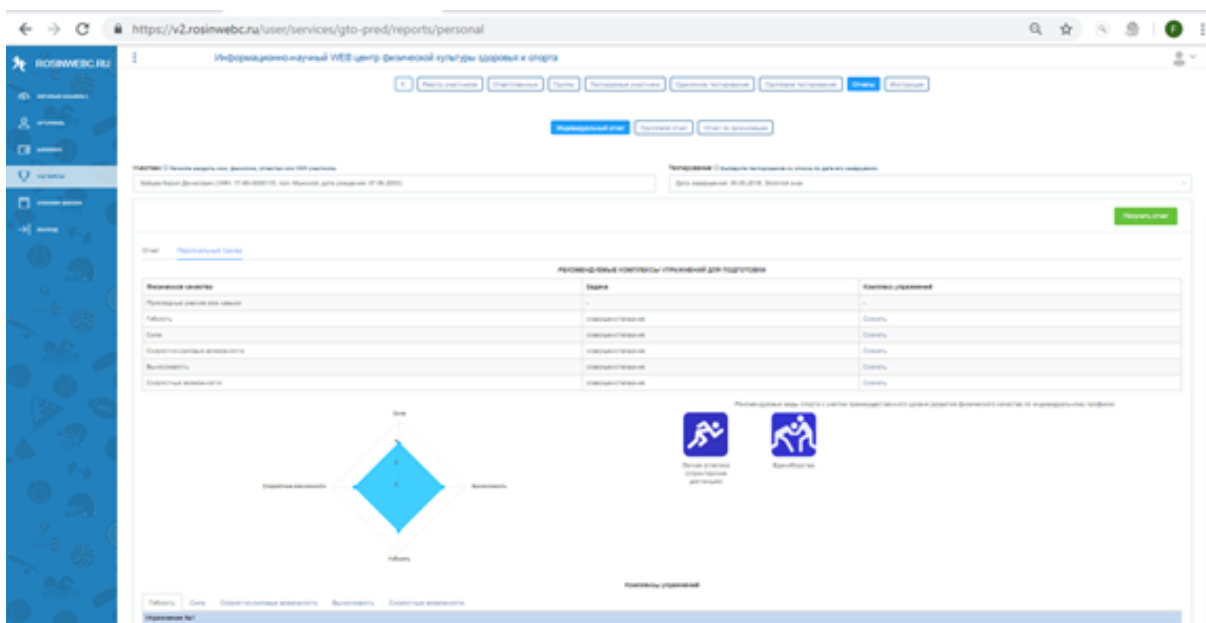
https://v2.rosinwebc.ru/user/services/gto-pred/reports/personal

ROSINWEBC.RU

Информационно-научный WEB-центр физической культуры здоровья и спорта

Реестр участников | Ответственные | Группы | Тестируемые участники | Оценочное тестирование | Групповое тестирование | Отчеты | Инструкция

Индивидуальный отчет | Групповой отчет | Отчет по организации

Участник: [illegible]

Тестирование: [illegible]

Получить отчет

Отчет | Персональный тренер

РЕКОМЕНДУЕМЫЕ КОМПЛЕКСЫ УПРАЖНЕНИЙ ДЛЯ ПОДГОТОВКИ

| Физическое качество | Задача | Комплекс упражнений |
|---|---|---|
| Прикладные умения или навыки | - | - |
| Гибкость | совершенствование | Скачать |
| Сила | совершенствование | Скачать |
| Скоростно-силовые возможности | совершенствование | Скачать |
| Выносливость | совершенствование | Скачать |
| Скоростные возможности | совершенствование | Скачать |

Сила
Скоростные возможности
Выносливость
Гибкость

Рекомендуемые виды спорта с учетом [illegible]

Легкая атлетика (спринтерские дистанции)

Единоборства

Комплексы упражнений

Гибкость | Сила | Скоростно-силовые возможности | Выносливость | Скоростные возможности

Упражнение №1